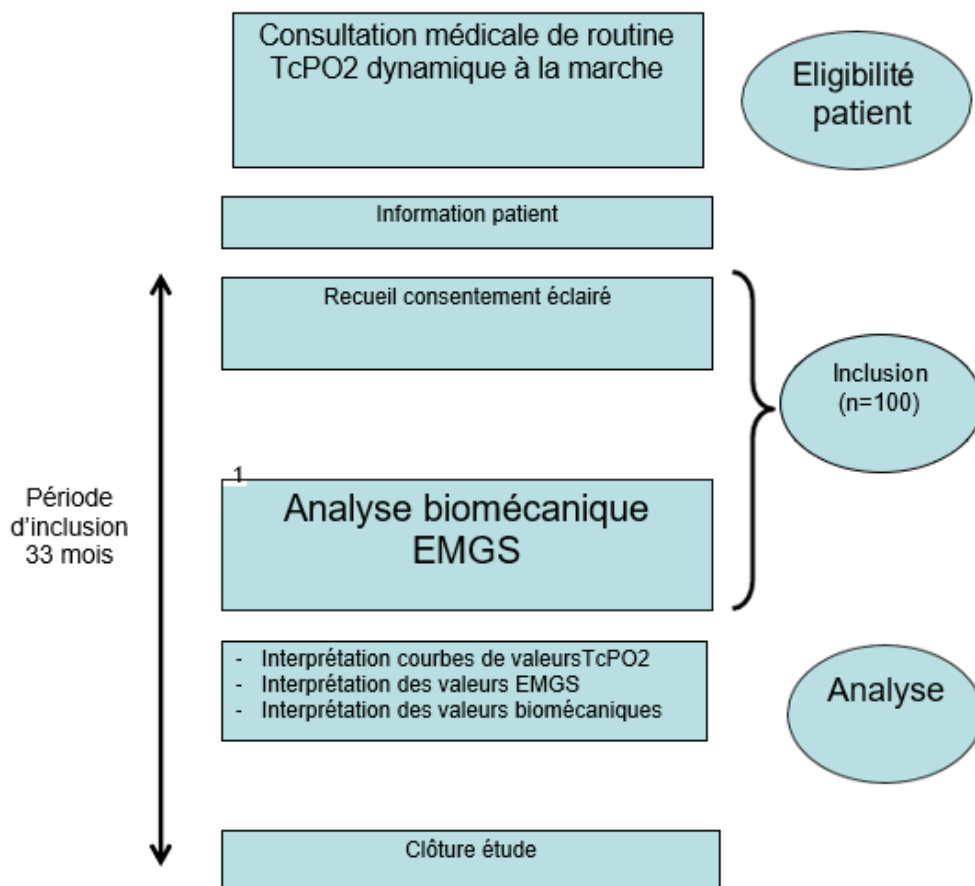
Consultation médicale de routine
TcPO2 dynamique à la marche

Eligibilité patient

Information patient

Recueil consentement éclairé

Inclusion (n=100)

Période d'inclusion 33 mois

1

Analyse biomécanique
EMGS

- Interprétation courbes de valeursTcPO2
- Interprétation des valeurs EMGS
- Interprétation des valeurs biomécaniques

Analyse

Clôture étude